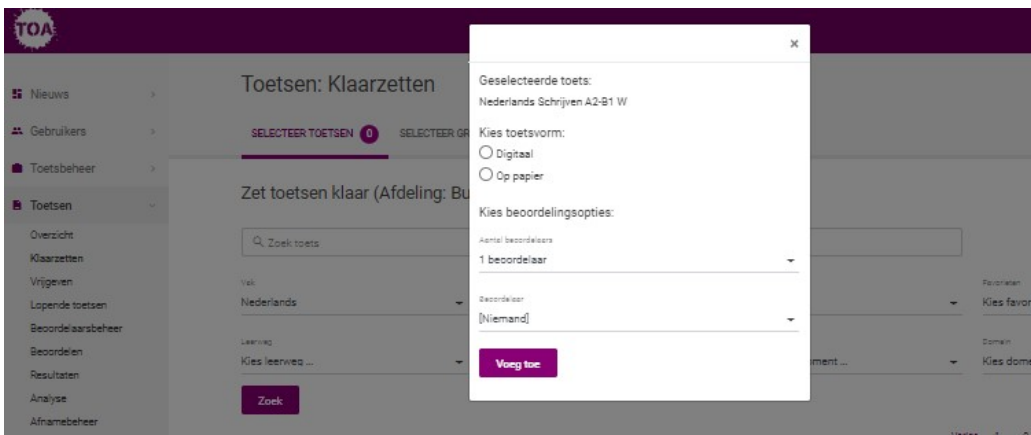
TOA

Nieuws
Gebruikers
Toetsbeheer
Toetsen
Overzicht
Klaarzetten
Vrijgeven
Lopende toetsen
Beoordelaarsbeheer
Beoordelen
Resultaten
Analyse
Afnamebeheer

Toetsen: Klaarzetten

SELECTEER TOETSEN 0 SELECTEER GR

Zet toetsen klaar (Afdeling: Bu

Q Zoek toets

Vak
Nederlands

Leerweg
Kies leerweg ...

Zoek

Favorieten
Kies favor

ment ...

Domein
Kies dome

×

Geselecteerde toets:
Nederlands Schrijven A2-B1 W

Kies toetsvorm:
Digitaal
Op papier

Kies beoordelingsopties:

Aantal beoordelaars
1 beoordelaar

Beoordelaar
[Niemand]

Voeg toe